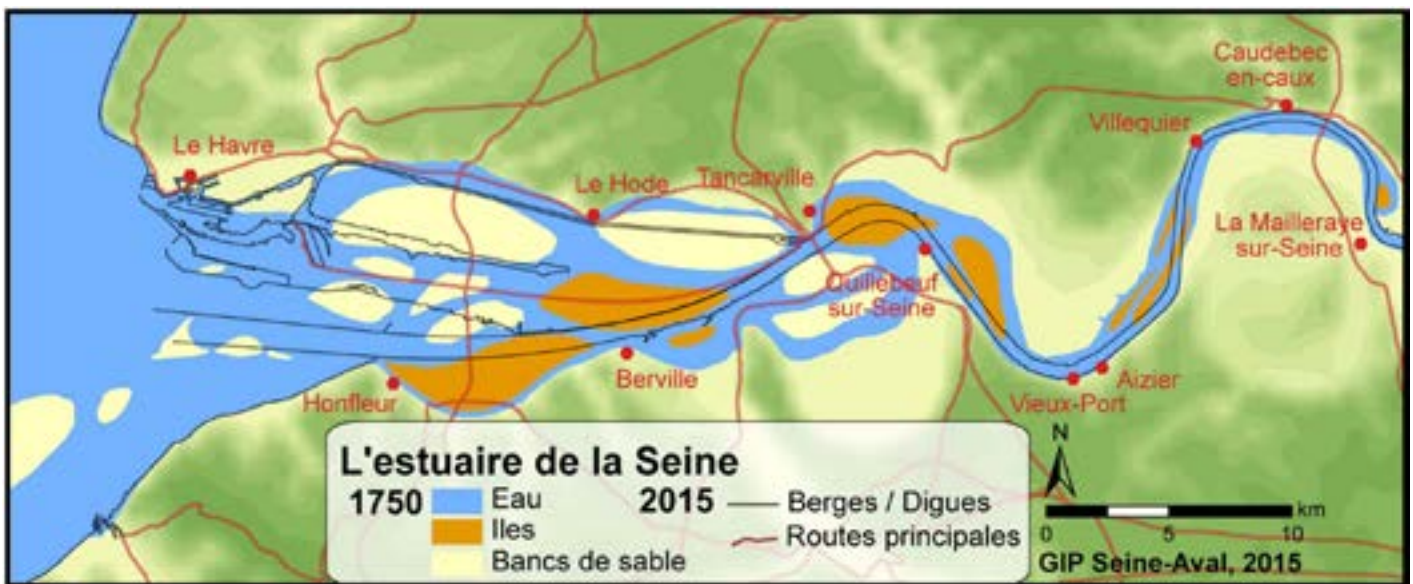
Caudebec en-caux
Villequier
Le Havre
Le Hode
Tancarville
La Mailleraye sur-Seine
Quillebeuf sur-Seine
Berville
Honfleur
Vieux-Port
Aizier

L'estuaire de la Seine
1750 Eau
Iles
Bancs de sable
2015 Berges / Digues
Routes principales
N
0 5 10 km
GIP Seine-Aval, 2015